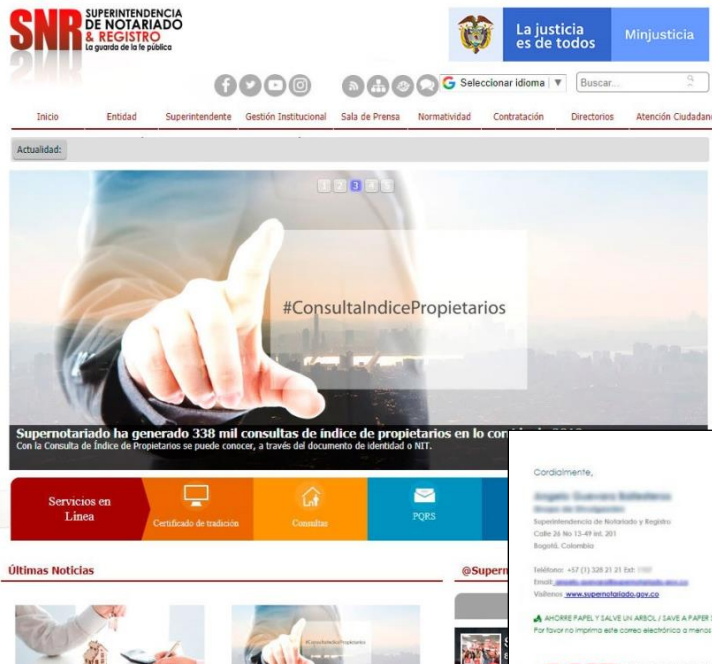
SNR SUPERINTENDENCIA DE NOTARIADO & REGISTRO
La guarda de la fe pública

La justicia es de todos | Minjusticia

Seleccionar idioma ▼ | Buscar...

Inicio | Entidad | Superintendente | Gestión Institucional | Sala de Prensa | Normatividad | Contratación | Directorios | Atención Ciudadano

Actualidad:

1 2 3 4 5

#ConsultaIndicePropietarios

Supernotariado ha generado 338 mil consultas de índice de propietarios en lo cor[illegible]

Con la Consulta de Índice de Propietarios se puede conocer, a través del documento de identidad o NIT.

Servicios en Línea | Certificado de tradición | Consultas | PQRS

Últimas Noticias

@Superm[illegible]

#ConsultaIndicePropietarios

Cordialmente,

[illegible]
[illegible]
Superintendencia de Notariado y Registro
Calle 26 No 13-49 Int. 201
Bogotá, Colombia

Teléfono: +57 (1) 328 21 21 Ext: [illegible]
Email: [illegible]
Visítenos: www.supernotariado.gov.co

AHORRE PAPEL Y SALVE UN ARBOL / SAVE A PAPER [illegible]
Por favor no imprima este correo electrónico a menos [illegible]